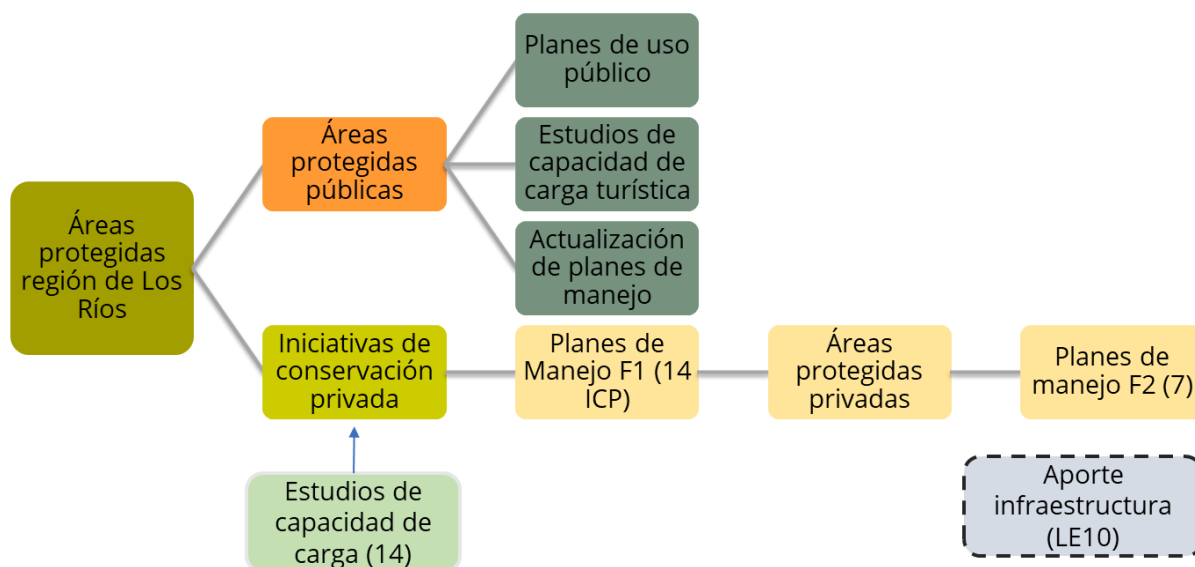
Áreas protegidas región de Los Ríos

Áreas protegidas públicas

Planes de uso público

Estudios de capacidad de carga turística

Actualización de planes de manejo

Iniciativas de conservación privada

Planes de Manejo F1 (14 ICP)

Áreas protegidas privadas

Planes de manejo F2 (7)

Estudios de capacidad de carga (14)

Aporte infraestructura (LE10)